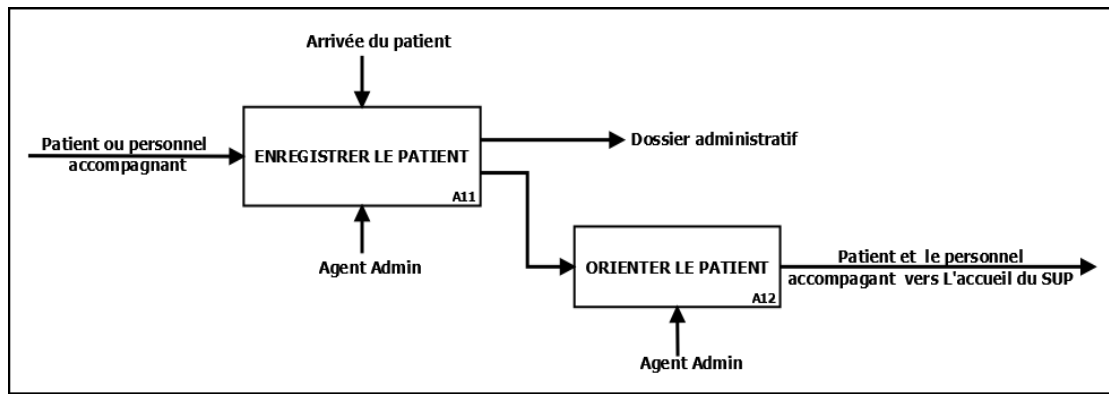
Arrivée du patient

Patient ou personnel accompagnant

ENREGISTRER LE PATIENT

A11

Dossier administratif

Agent Admin

ORIENTER LE PATIENT

A12

Patient et le personnel accompagant vers L'accueil du SUP

Agent Admin